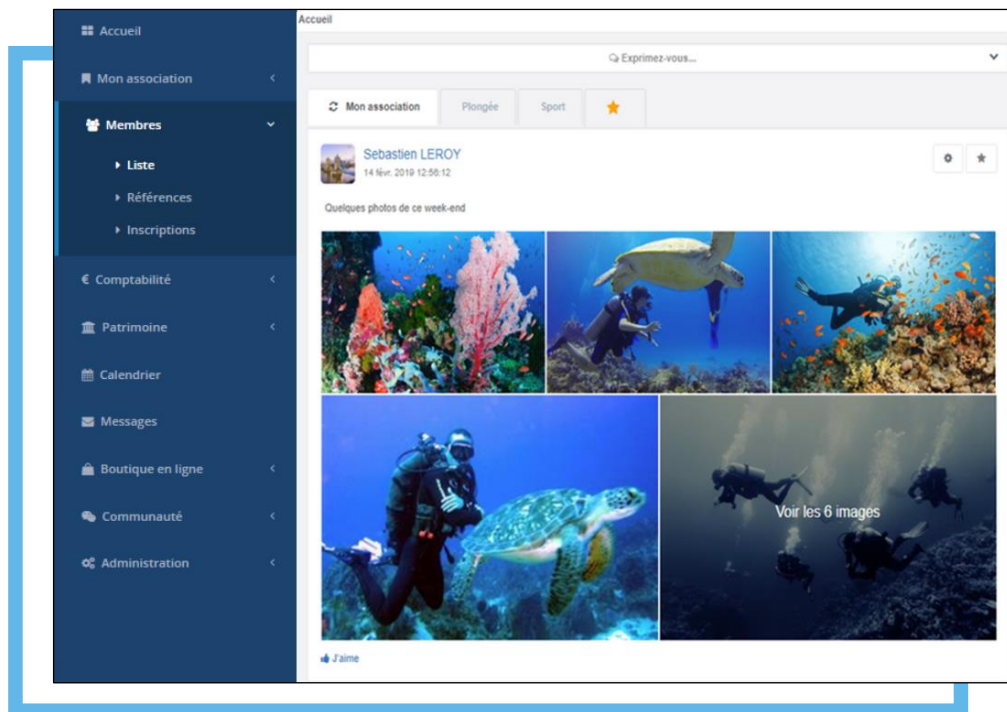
Accueil
Mon association
Membres
Liste
Références
Inscriptions
€ Comptabilité
Patrimoine
Calendrier
Messages
Boutique en ligne
Communauté
Administration

Accueil

Exprimez-vous...

Mon association
Plongée
Sport

Sebastien LEROY
14 févr. 2019 12:56:12

Quelques photos de ce week-end

Voir les 6 images

J'aime